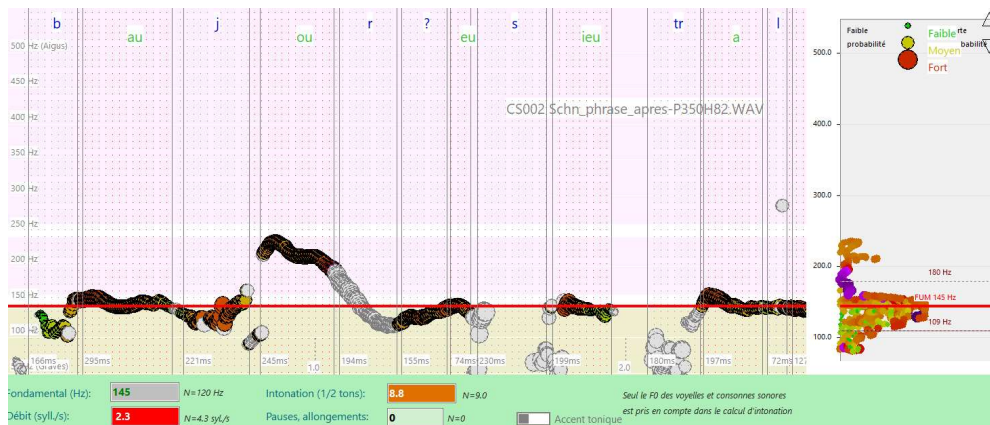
b au j ou r ? eu s ieu tr a l

500 Hz (Aigus)
450 Hz
400 Hz
350 Hz
300 Hz
250 Hz
200 Hz
150 Hz
100 Hz
Hz (Graves)

CS002 Schn_phrase_apres-P350H82.WAV

166ms 295ms 221ms 245ms 1.0 194ms 155ms 74ms 230ms 199ms 2.0 180ms 197ms 72ms 127

Faible probabilité
Faible
Moyen
Fort
rte
babilité

500.0
400.0
300.0
200.0
100.0
180 Hz
FUM 145 Hz
109 Hz

Fondamental (Hz): 145 N=120 Hz
Débit (syll./s): 2.3 N=4.3 syl./s
Intonation (1/2 tons): 8.8 N=9.0
Pauses, allongements: 0 N=0
Accent tonique
Seul le F0 des voyelles et consonnes sonores est pris en compte dans le calcul d'intonation